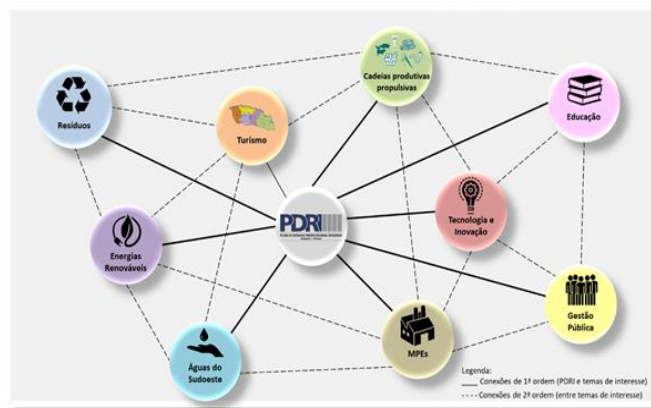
Cadeias produtivas propulsivas

Resíduos

Turismo

Educação

PDRI

Tecnologia e Inovação

Energias Renováveis

Gestão Pública

Águas do Sudoeste

MPEs

Legenda:
Conexões de 1ª ordem (PDRI e temas de interesse)
Conexões de 2ª ordem (entre temas de interesse)